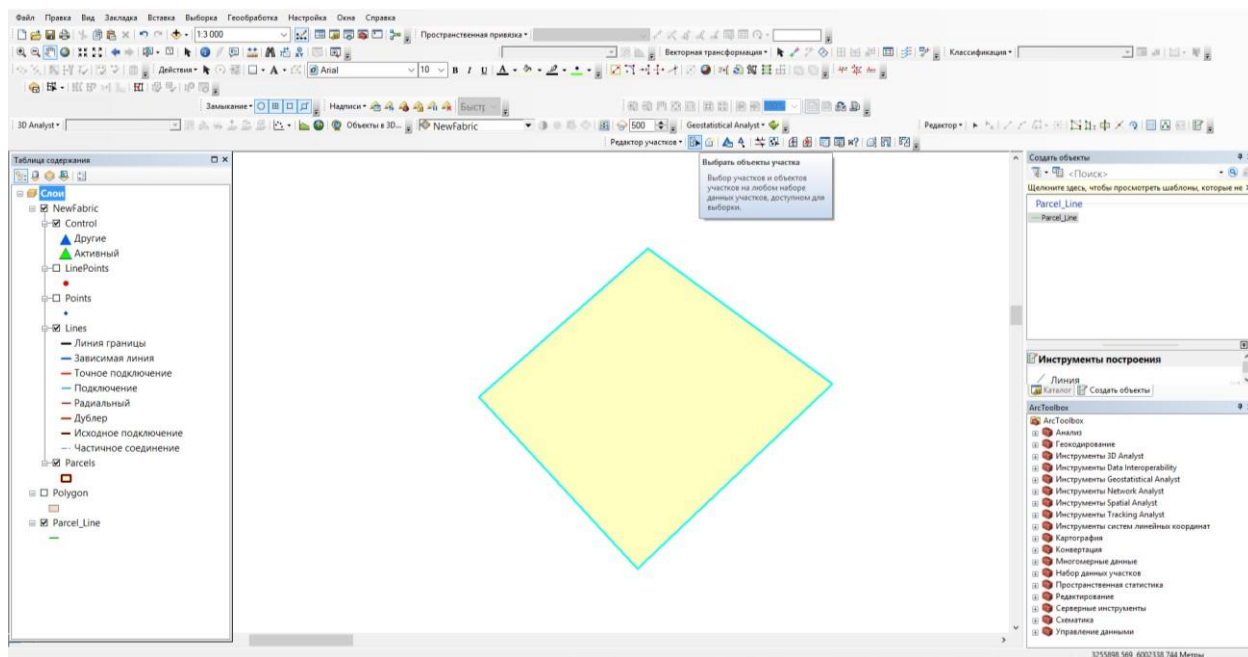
Файл Правка Вид Закладка Вставка Выборка Геообработка Настройка Окна Справка

1:3 000

Пространственная привязка •

Векторная трансформация •

Классификация •

Действия •

Arial

10

Замыкание •

Надписи •

Быстр

3D Analyst •

Объекты в 3D...

NewFabric

500

Geostatistical Analyst •

Редактор •

Редактор участков •

Выбрать объекты участка

Выбор участков и объектов участков на любом наборе данных участков, доступном для выборки.

Таблица содержания

Слои
NewFabric
Control
Другие
Активный
LinePoints
Points
Lines
Линия границы
Зависимая линия
Точное подключение
Подключение
Радиальный
Дублер
Исходное подключение
Частичное соединение
Parcels
Polygon
Parcel_Line

Создать объекты

<Поиск>

Щелкните здесь, чтобы просмотреть шаблоны, которые не

Parcel_Line
Parcel_Line

Инструменты построения

Линия

Каталог

Создать объекты

ArcToolbox

ArcToolbox
Анализ
Геокодирование
Инструменты 3D Analyst
Инструменты Data Interoperability
Инструменты Geostatistical Analyst
Инструменты Network Analyst
Инструменты Spatial Analyst
Инструменты Tracking Analyst
Инструменты систем линейных координат
Картография
Конвертация
Многомерные данные
Набор данных участков
Пространственная статистика
Редактирование
Серверные инструменты
Схематика
Управление данными

3255898.569 6002338.744 Метры